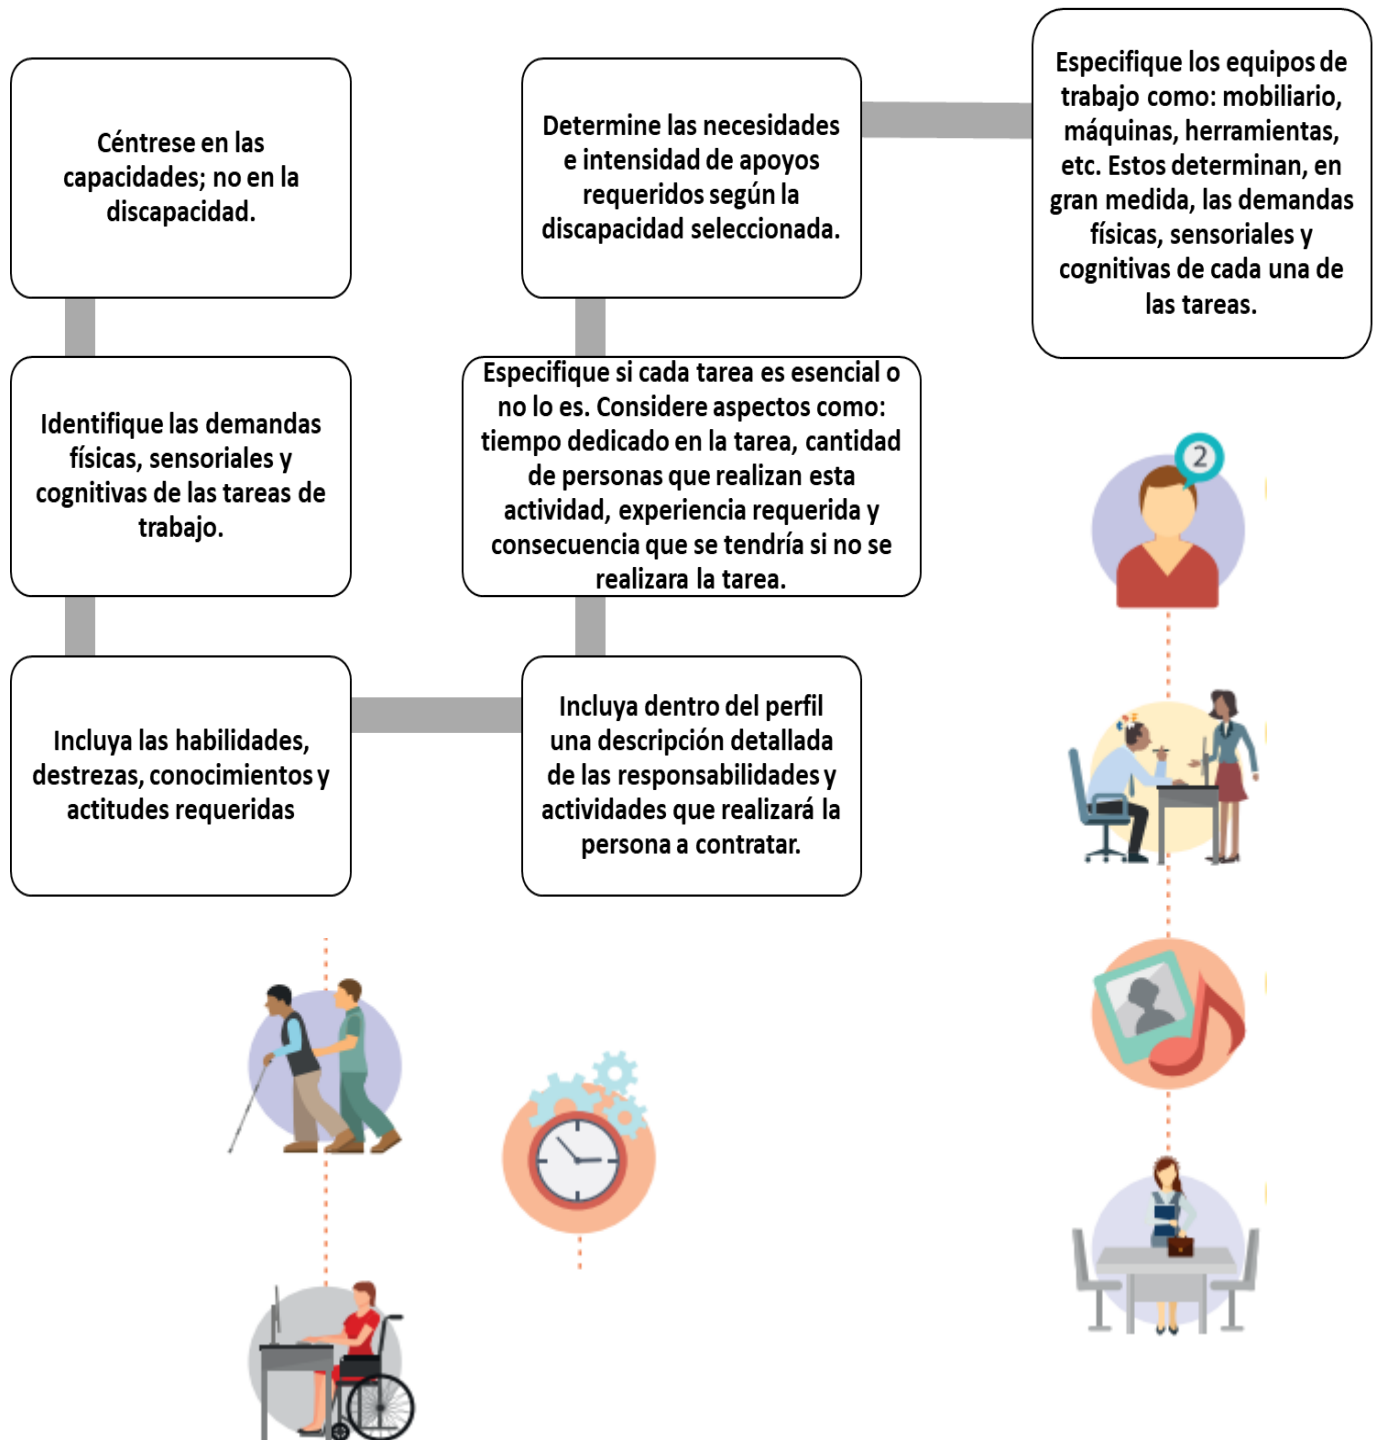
Céntrese en las capacidades; no en la discapacidad.

Identifique las demandas físicas, sensoriales y cognitivas de las tareas de trabajo.

Incluya las habilidades, destrezas, conocimientos y actitudes requeridas

Incluya dentro del perfil una descripción detallada de las responsabilidades y actividades que realizará la persona a contratar.

Especifique si cada tarea es esencial o no lo es. Considere aspectos como: tiempo dedicado en la tarea, cantidad de personas que realizan esta actividad, experiencia requerida y consecuencia que se tendría si no se realizara la tarea.

Determine las necesidades e intensidad de apoyos requeridos según la discapacidad seleccionada.

Especifique los equipos de trabajo como: mobiliario, máquinas, herramientas, etc. Estos determinan, en gran medida, las demandas físicas, sensoriales y cognitivas de cada una de las tareas.

2